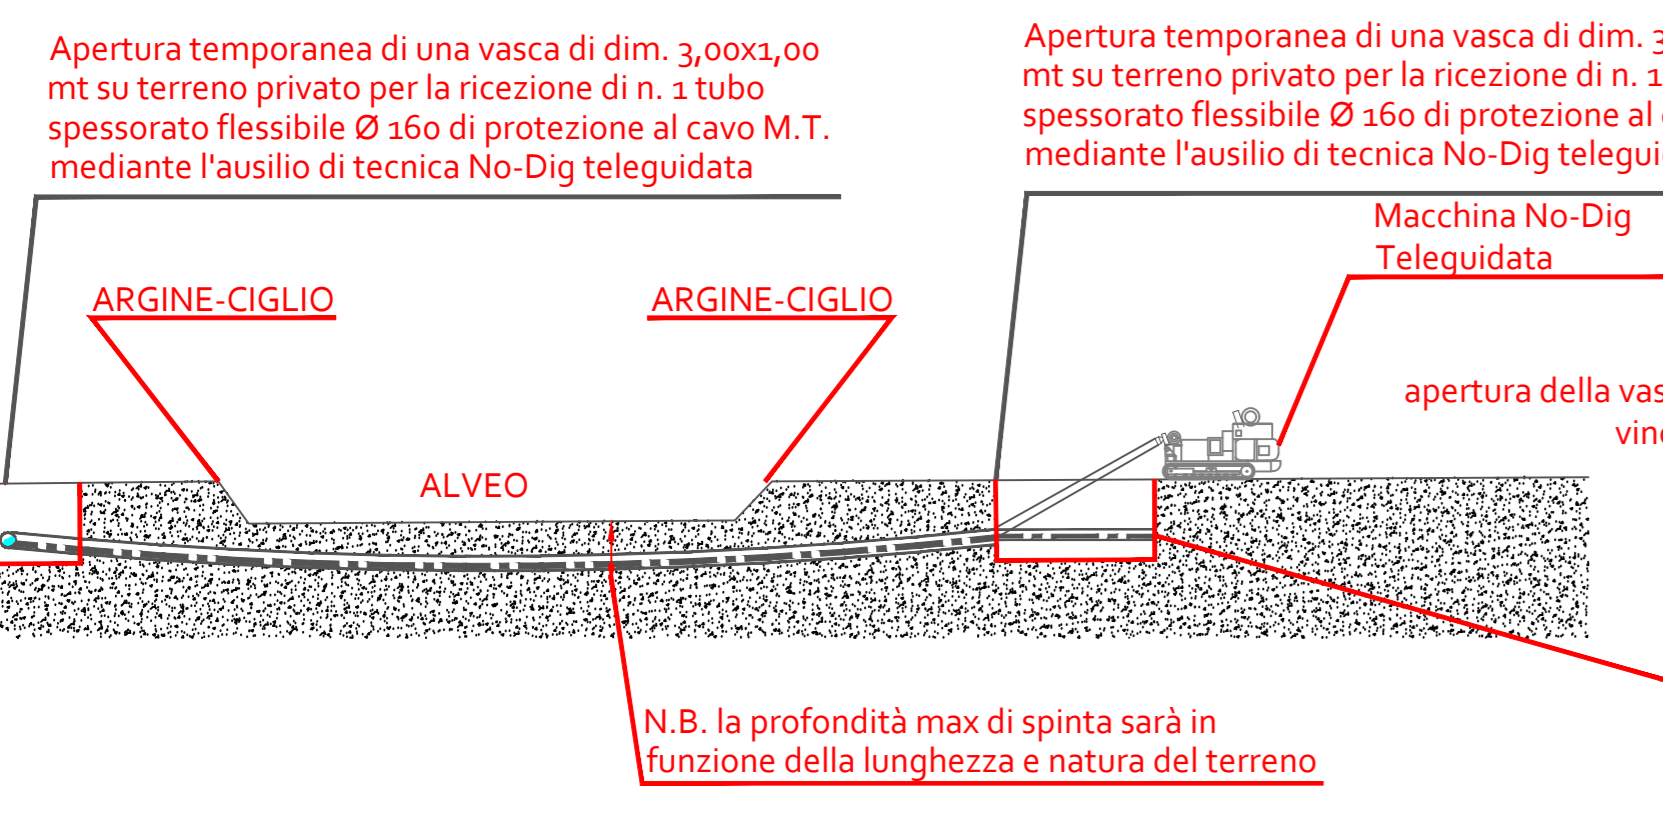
Apertura temporanea di una vasca di dim. 3,00x1,00 mt su terreno privato per la ricezione di n. 1 tubo spessorato flessibile Ø 160 di protezione al cavo M.T. mediante l'ausilio di tecnica No-Dig teleguidata

Apertura temporanea di una vasca di dim. 3 mt su terreno privato per la ricezione di n. 1 spessorato flessibile Ø 160 di protezione al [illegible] mediante l'ausilio di tecnica No-Dig telegui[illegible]

Macchina No-Dig Teleguidata

ARGINE-CIGLIO

ARGINE-CIGLIO

apertura della vas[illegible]

vin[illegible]

ALVEO

N.B. la profondità max di spinta sarà in funzione della lunghezza e natura del terreno